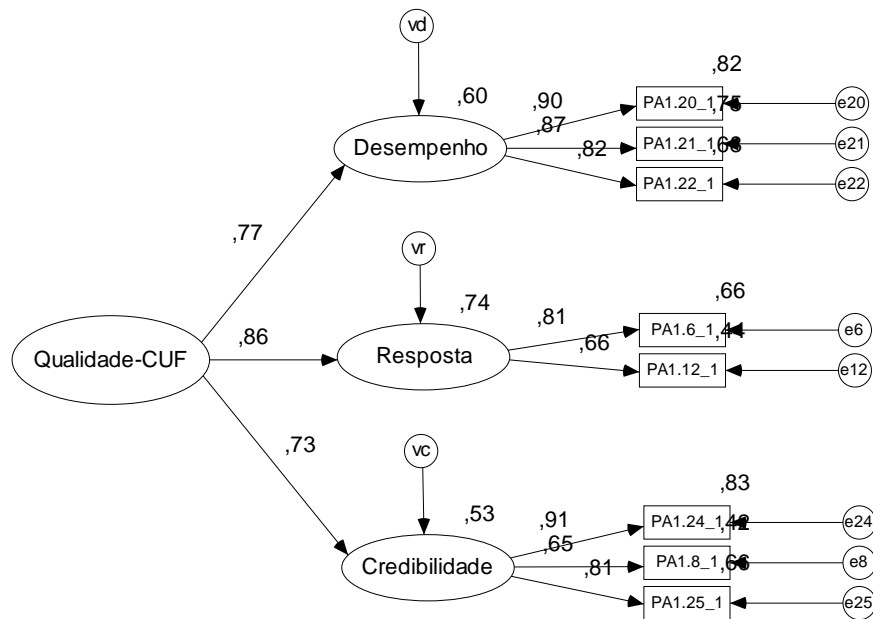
vd

,82

,60

,90

PA1.20_1,75

e20

,87

PA1.21_1,68

e21

Desempenho

,82

PA1.22_1

e22

,77

vr

,66

,74

,81

PA1.6_1,44

e6

,86

,66

Qualidade-CUF

Resposta

PA1.12_1

e12

,73

vc

,83

,53

,91

PA1.24_1,42

e24

,65

PA1.8_1,66

e8

Credibilidade

,81

PA1.25_1

e25